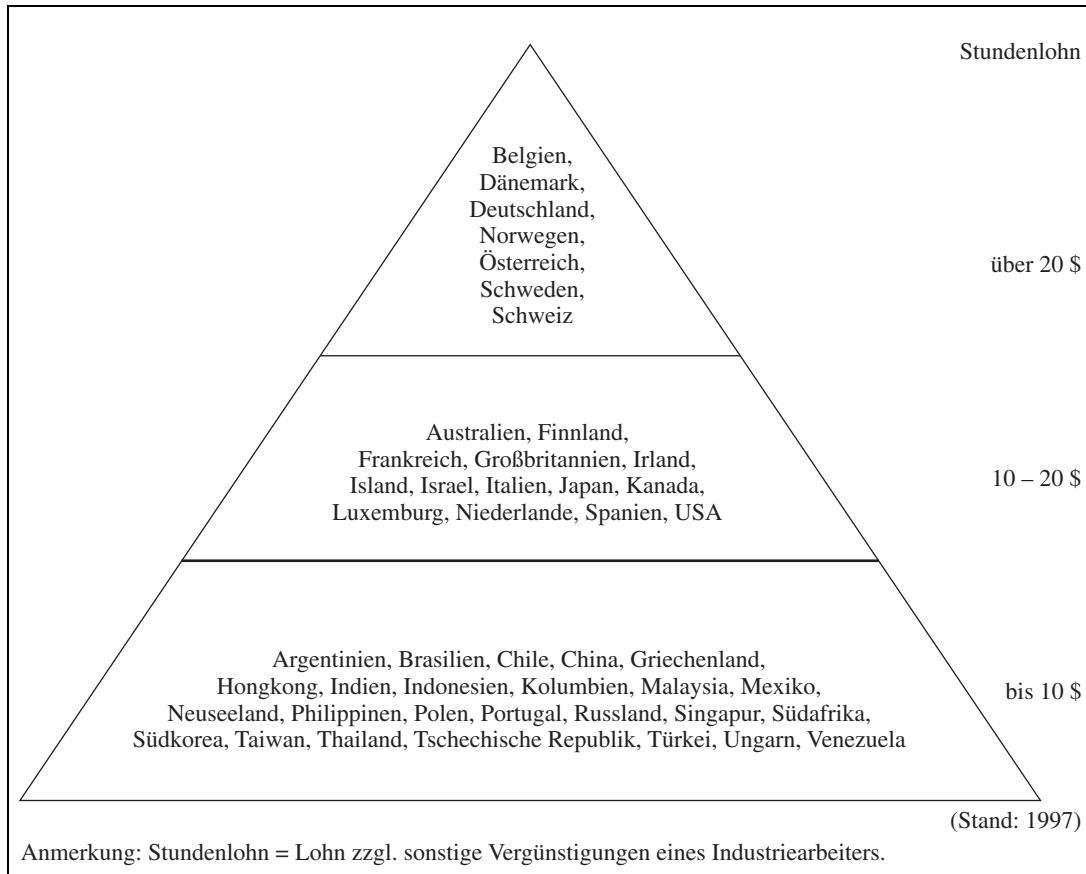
Stundenlohn

Belgien, Dänemark, Deutschland, Norwegen, Österreich, Schweden, Schweiz

über 20 \$

Australien, Finnland, Frankreich, Großbritannien, Irland, Island, Israel, Italien, Japan, Kanada, Luxemburg, Niederlande, Spanien, USA

10 – 20 \$

Argentinien, Brasilien, Chile, China, Griechenland, Hongkong, Indien, Indonesien, Kolumbien, Malaysia, Mexiko, Neuseeland, Philippinen, Polen, Portugal, Russland, Singapur, Südafrika, Südkorea, Taiwan, Thailand, Tschechische Republik, Türkei, Ungarn, Venezuela

bis 10 \$

(Stand: 1997)

Anmerkung: Stundenlohn = Lohn zzgl. sonstige Vergünstigungen eines Industriearbeiters.